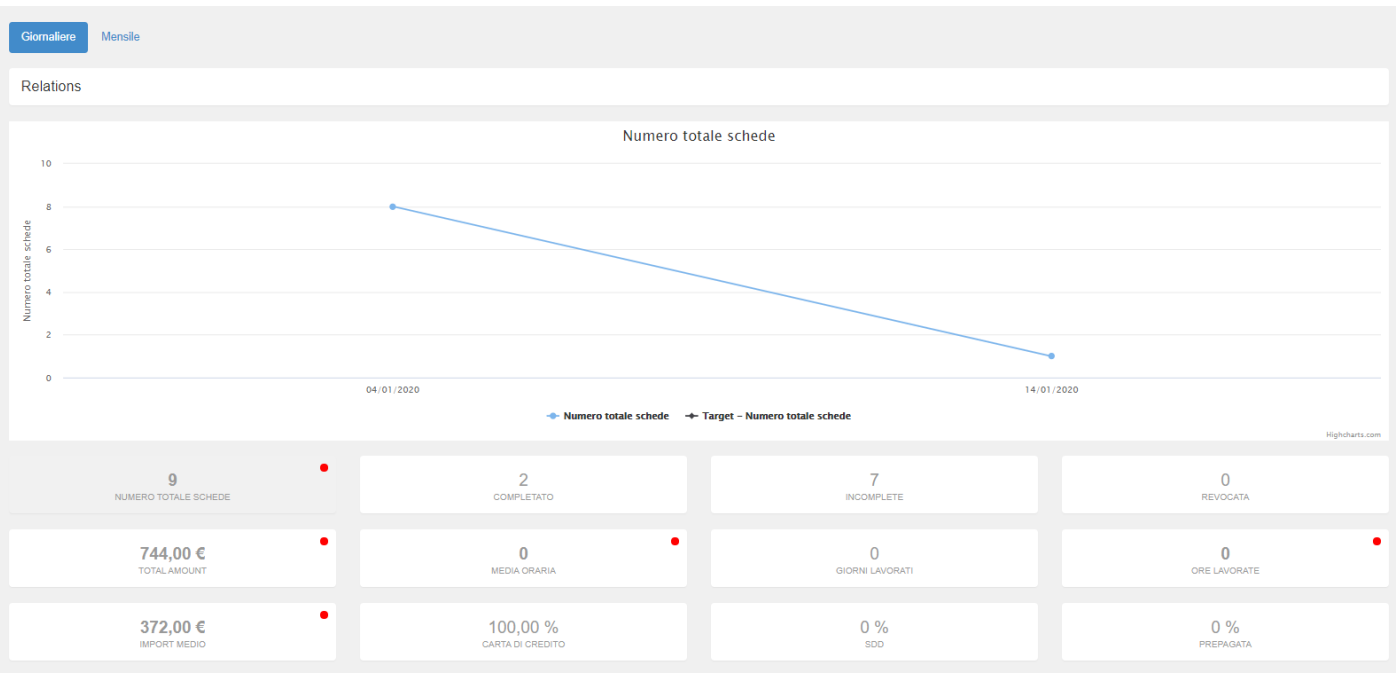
Giornaliere Mensile

Relations

Numero totale schede

Numero totale schede

10
8
6
4
2
0

04/01/2020 14/01/2020

Numero totale schede Target - Numero totale schede

Highcharts.com

9
NUMERO TOTALE SCHEDE

2
COMPLETATO

7
INCOMPLETE

0
REVOCATA

744,00 €
TOTAL AMOUNT

0
MEDIA ORARIA

0
GIORNI LAVORATI

0
ORE LAVORATE

372,00 €
IMPORT MEDIO

100,00 %
CARTA DI CREDITO

0 %
SDD

0 %
PREPAGATA